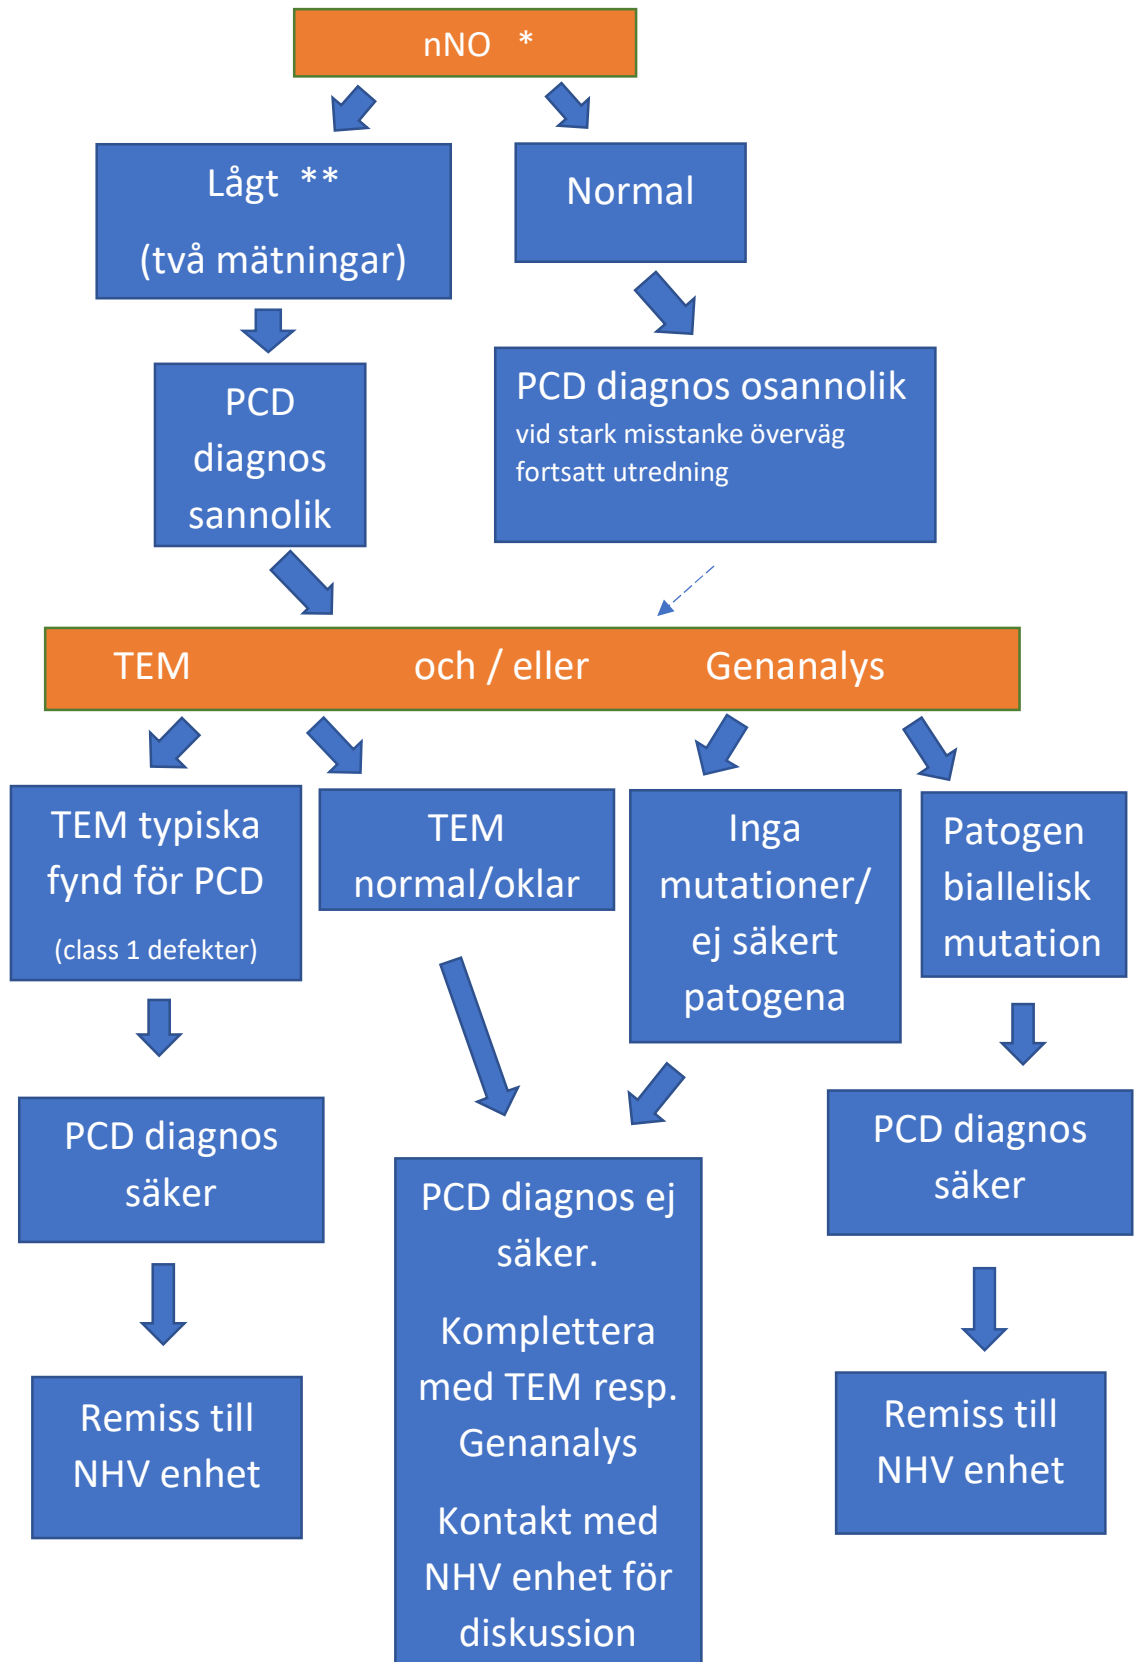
nNO *

Lågt **

(två mätningar)

Normal

PCD diagnos sannolik

PCD diagnos osannolik
vid stark misstanke överväg fortsatt utredning

TEM och / eller Genanalys

TEM typiska fynd för PCD
(class 1 defekter)

TEM normal/oklar

Inga mutationer/ ej säkert patogena

Patogen biallelisk mutation

PCD diagnos säker

PCD diagnos ej säker.

Komplettera med TEM resp. Genanalys

Kontakt med NHV enhet för diskussion

PCD diagnos säker

Remiss till NHV enhet

Remiss till NHV enhet